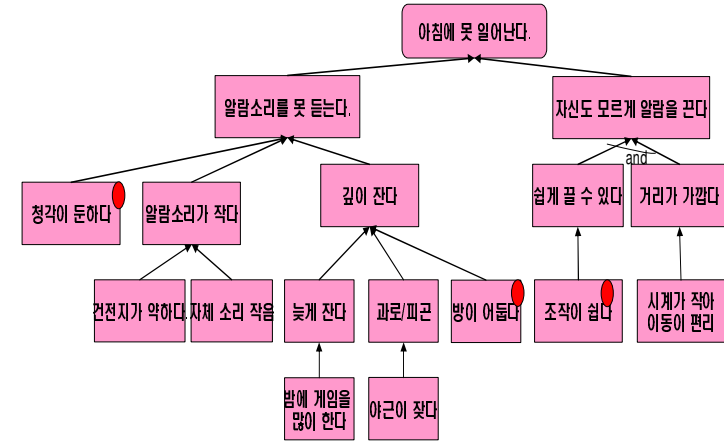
아침에 못 일어난다.

알람소리를 못 듣는다.

자신도 모르게 알람을 끈다

청각이 둔하다

알람소리가 작다

깊이 잔다

and

쉽게 끌 수 있다

거리가 가깝다

건전지가 약하다.

자체 소리 작음

늦게 잔다

과로/피곤

방이 어둡다

조작이 쉽다

시계가 작아 이동이 편리

밤에 게임을 많이 한다

야근이 잦다